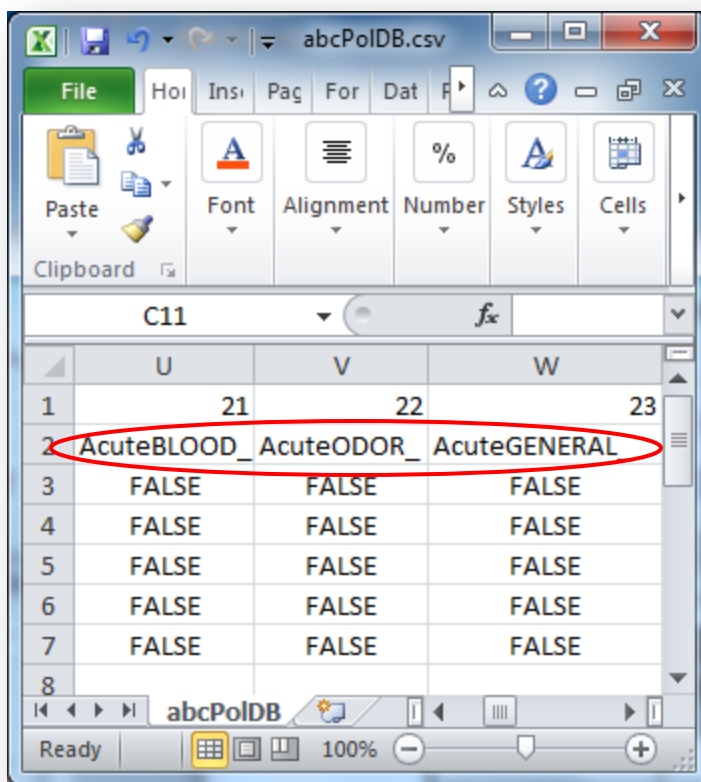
abcPolDB.csv

File | Hoı | Insı | Pag | For | Dat | F

Paste
Clipboard
Font
Alignment
%
Number
Styles
Cells

C11
$f_x$

|   | U | V | W |
|---|---|---|---|
| 1 | 21 | 22 | 23 |
| 2 | AcuteBLOOD_ | AcuteODOR_ | AcuteGENERAL |
| 3 | FALSE | FALSE | FALSE |
| 4 | FALSE | FALSE | FALSE |
| 5 | FALSE | FALSE | FALSE |
| 6 | FALSE | FALSE | FALSE |
| 7 | FALSE | FALSE | FALSE |
| 8 | | | |

abcPolDB

Ready
100%